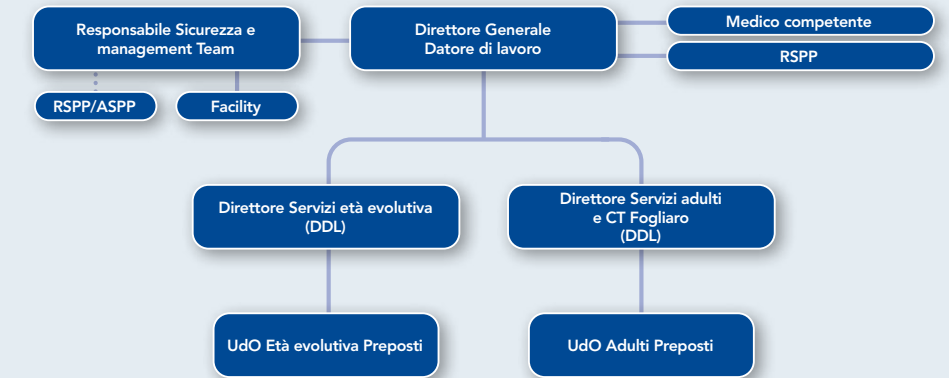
Responsabile Sicurezza e management Team

Direttore Generale
Datore di lavoro

Medico competente

RSPP

RSPP/ASPP

Facility

Direttore Servizi età evolutiva
(DDL)

Direttore Servizi adulti
e CT Fogliaro
(DDL)

UdO Età evolutiva Preposti

UdO Adulti Preposti